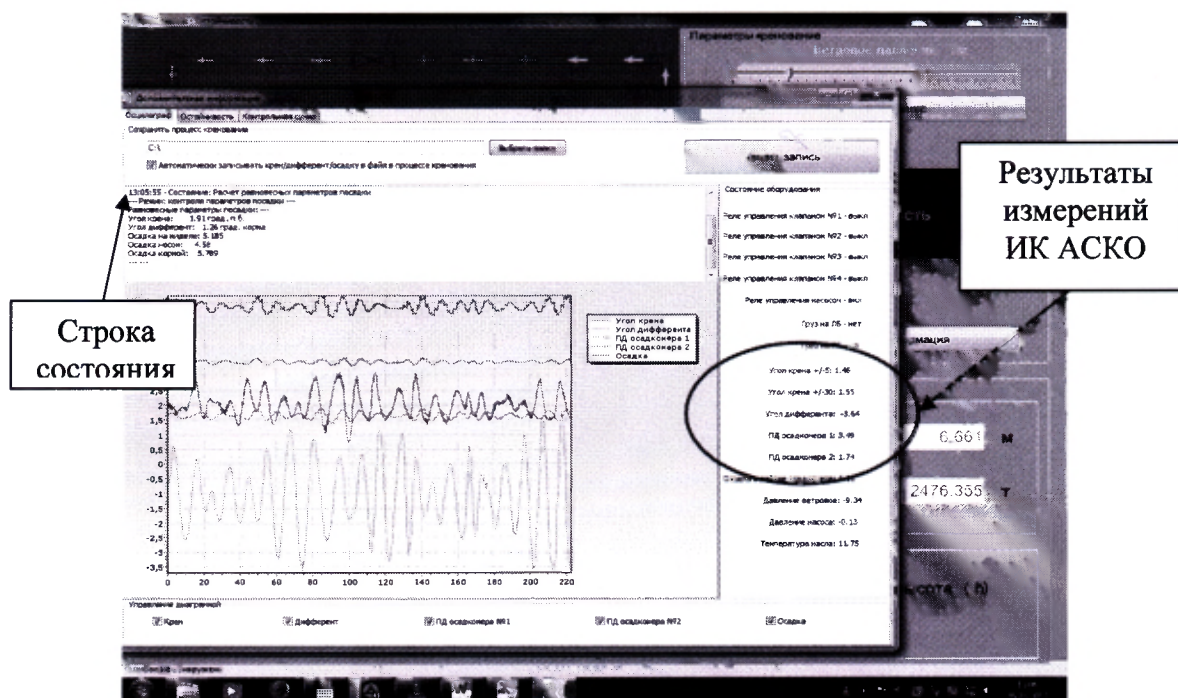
Параметры кренования

Осциллограф | Остойчивость | Контрольная сумма

Сохранять процесс кренования

C:\

Выбрать папку

Автоматически записывать крен/дифферент/осадку в файл в процессе кренования

запись

13:05:55 : Состояние: Расчет равновесных параметров посадки
--- Режим: контроль параметров посадки ---
Равновесные параметры посадки: ---
Угол крена: 1.91 град. п.б.
Угол дифферента: 1.26 град. корма
Осадка на миделе: 5.185
Осадка носом: 4.58
Осадка кормой: 5.789

Состояние оборудования

Реле управления клапаном №1 - выкл

Реле управления клапаном №2 - выкл

Реле управления клапаном №3 - выкл

Реле управления клапаном №4 - выкл

Реле управления насосом - выкл

Груз на ОБ - нет

Угол крена +/-5: 1.46

Угол крена +/-30: 1.55

Угол дифферента: -3.64

ПД осадкомера 1: 3.49

ПД осадкомера 2: 1.74

Давление ветровое: -9.34

Давление насоса: -0.13

Температура насоса: 11.75

Угол крена
Угол дифферента
ПД осадкомера 1
ПД осадкомера 2
Осадка

2,5
2
1,5
1
0,5
0
-0,5
-1
-1,5
-2
-2,5
-3
-3,5

0 20 40 60 80 100 120 140 160 180 200 220

Управление диаграммой

Крен | Дифферент | ПД осадкомера №1 | ПД осадкомера №2 | Осадка

6.661 м

2476.355 т

Результаты измерений ИК АСКО

Строка состояния